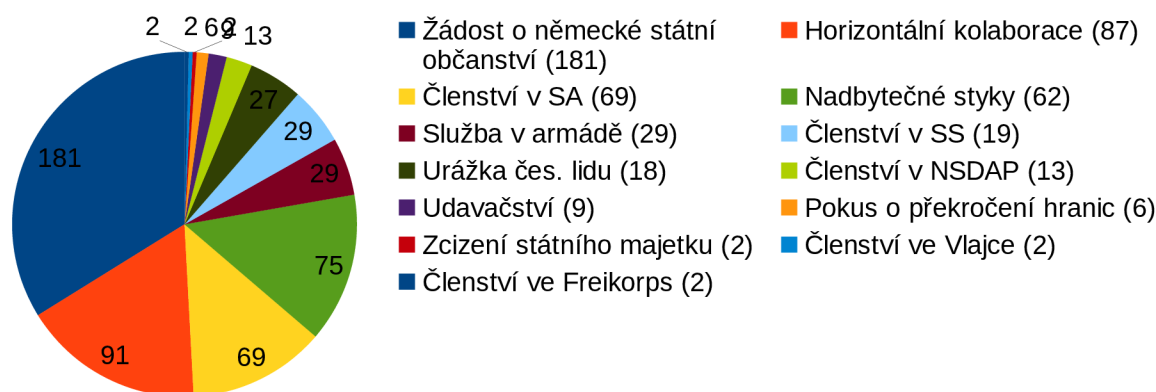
2
2
6
9
2
13
27
29
29
75
69
91
181

Žádost o německé státní občanství (181)
Horizontální kolaborace (87)
Členství v SA (69)
Nadbytečné styky (62)
Služba v armádě (29)
Členství v SS (19)
Urážka čes. lidu (18)
Členství v NSDAP (13)
Udavačství (9)
Pokus o překročení hranic (6)
Zcizení státního majetku (2)
Členství ve Vlajce (2)
Členství ve Freikorps (2)